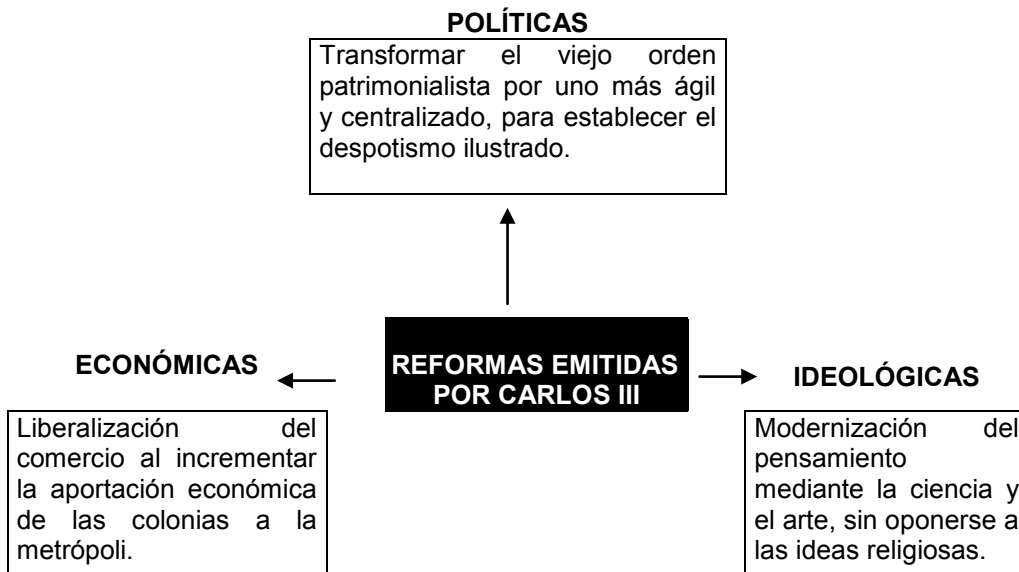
POLÍTICAS

Transformar el viejo orden patrimonialista por uno más ágil y centralizado, para establecer el despotismo ilustrado.

REFORMAS EMITIDAS POR CARLOS III

ECONÓMICAS

Liberalización del comercio al incrementar la aportación económica de las colonias a la metrópoli.

IDEOLÓGICAS

Modernización del pensamiento mediante la ciencia y el arte, sin oponerse a las ideas religiosas.